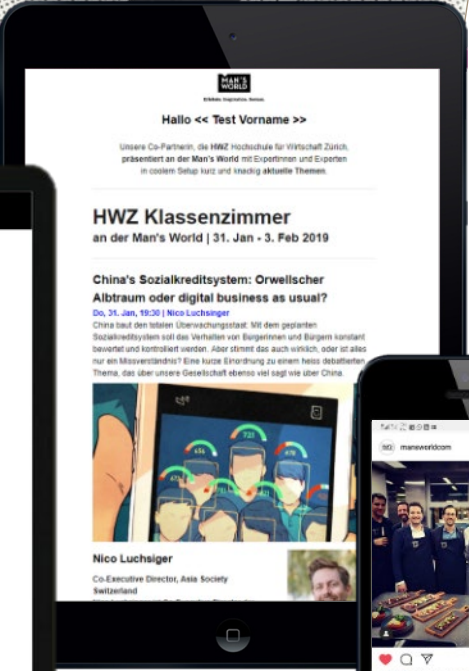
MAN'S WORLD

Erlebnis. Inspiration. Genuss.

Hallo << Test Vorname >>

Unsere Co-Partnerin, die HWZ Hochschule für Wirtschaft Zürich, präsentiert an der Man's World mit Expertinnen und Experten in coolem Setup kurz und knackig aktuelle Themen.

HWZ Klassenzimmer

an der Man's World | 31. Jan - 3. Feb 2019

China's Sozialkreditsystem: Orwellscher Albtraum oder digital business as usual?

Do, 31. Jan, 19:30 | Nico Luchsinger

China baut den totalen Überwachungsstaat: Mit dem geplanten Sozialkreditsystem soll das Verhalten von Bürgerinnen und Bürgern konstant bewertet und kontrolliert werden. Aber stimmt das auch wirklich, oder ist alles nur ein Missverständnis? Eine kurze Einordnung zu einem heiss debattierten Thema, das über unsere Gesellschaft ebenso viel sagt wie über China.

Nico Luchsinger

Co-Executive Director, Asia Society Switzerland

manswworldcom